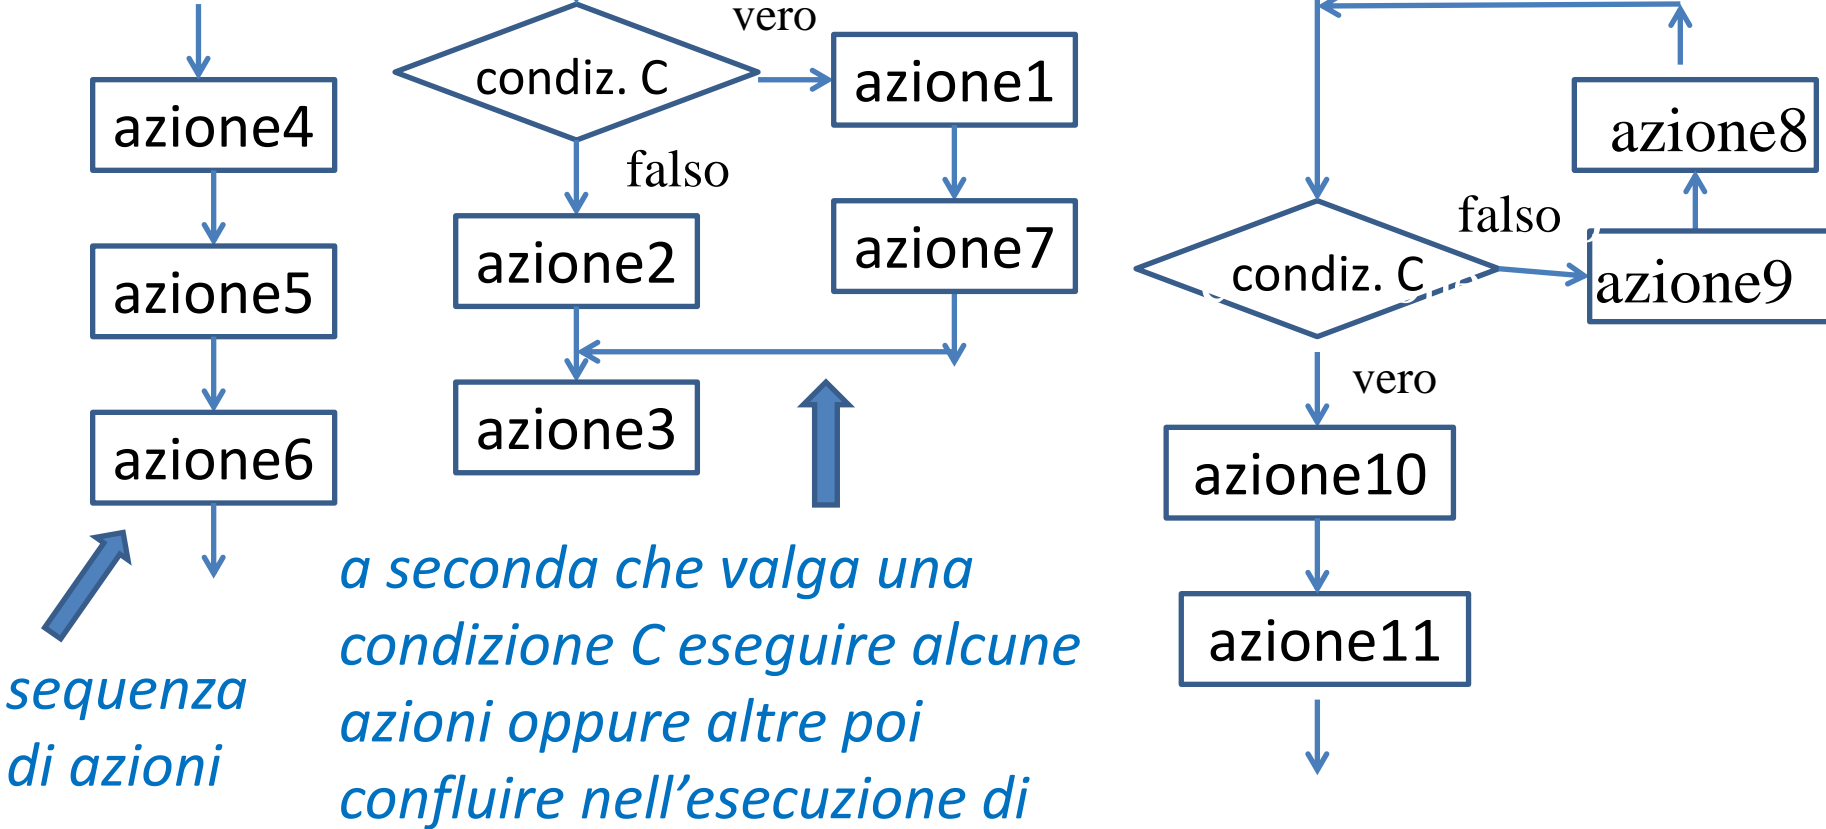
azione4

azione5

azione6

sequenza di azioni

condiz. C

vero

azione1

falso

azione2

azione7

azione3

a seconda che valga una condizione C eseguire alcune azioni oppure altre poi confluire nell’esecuzione di

azione8

falso

condiz. C

azione9

vero

azione10

azione11